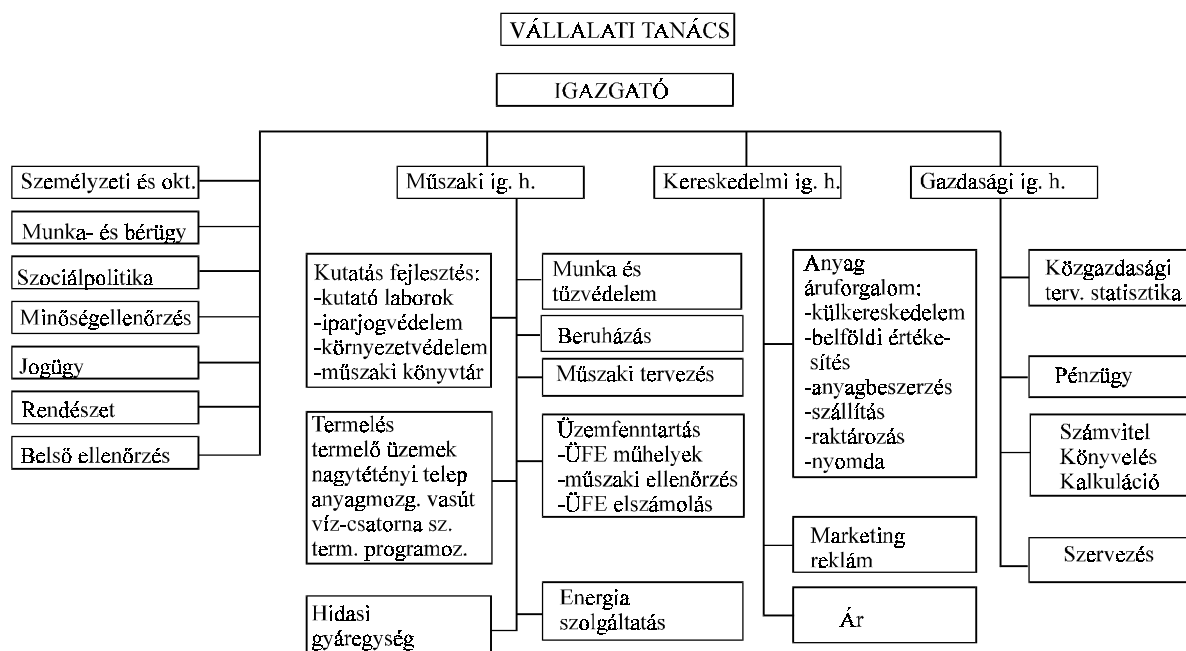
VÁLLALATI TANÁCS

IGAZGATÓ

Személyzeti és okt.

Munka- és bérügy

Szociálpolitika

Minőségellenőrzés

Jogügy

Rendészet

Belső ellenőrzés

Műszaki ig. h.

Kutatás fejlesztés:
-kutató laborok
-iparjogvédelem
-környezetvédelem
-műszaki könyvtár

Termelés
termelő üzemek
nagytétényi telep
anyagmozg. vasút
víz-csatorna sz.
term. programoz.

Hidasi
gyáregység

Munka és
tűzvédelem

Beruházás

Műszaki tervezés

Üzemfenntartás
-ÜFE műhelyek
-műszaki ellenőrzés
-ÜFE elszámolás

Energia
szolgáltatás

Kereskedelmi ig. h.

Anyag
áruforgalom:
-külkereskedelem
-belföldi értékesítés
-anyagbeszerzés
-szállítás
-raktározás
-nyomda

Marketing
reklám

Ár

Gazdasági ig. h.

Közgazdasági
terv. statisztika

Pénzügy

Számvitel
Könyvelés
Kalkuláció

Szervezés